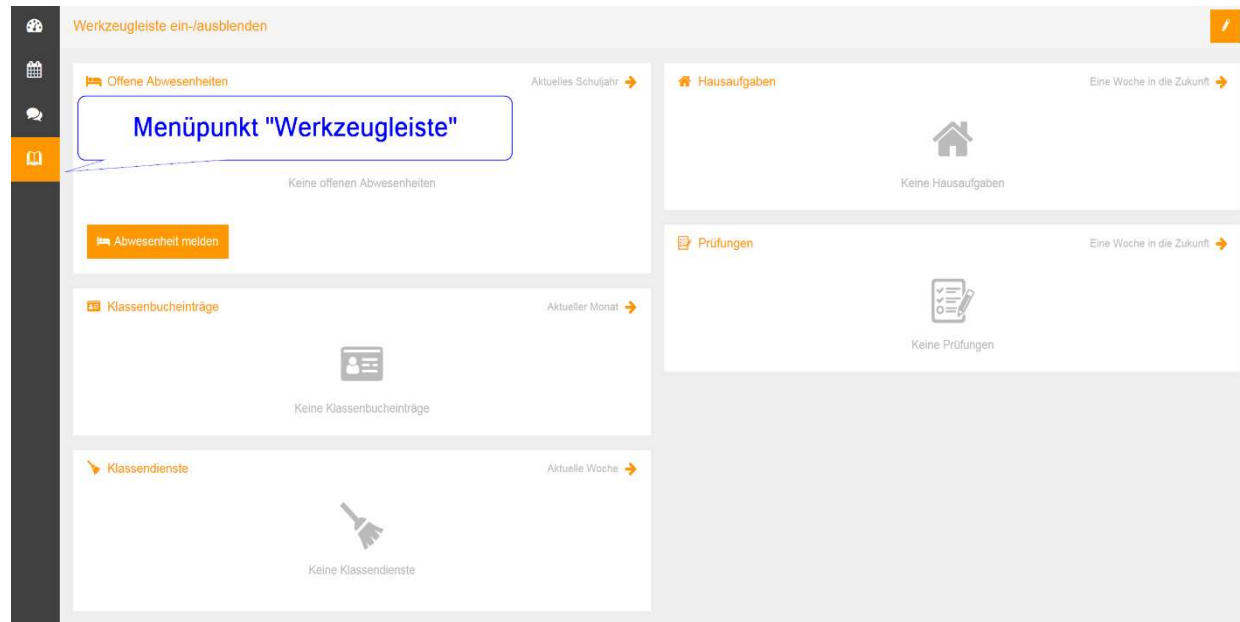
Werkzeugleiste ein-/ausblenden

Offene Abwesenheiten

Aktuelles Schuljahr

Menüpunkt "Werkzeugleiste"

Keine offenen Abwesenheiten

Abwesenheit melden

Hausaufgaben

Eine Woche in die Zukunft

Keine Hausaufgaben

Prüfungen

Eine Woche in die Zukunft

Keine Prüfungen

Klassenbucheinträge

Aktueller Monat

Keine Klassenbucheinträge

Klassendienste

Aktuelle Woche

Keine Klassendienste